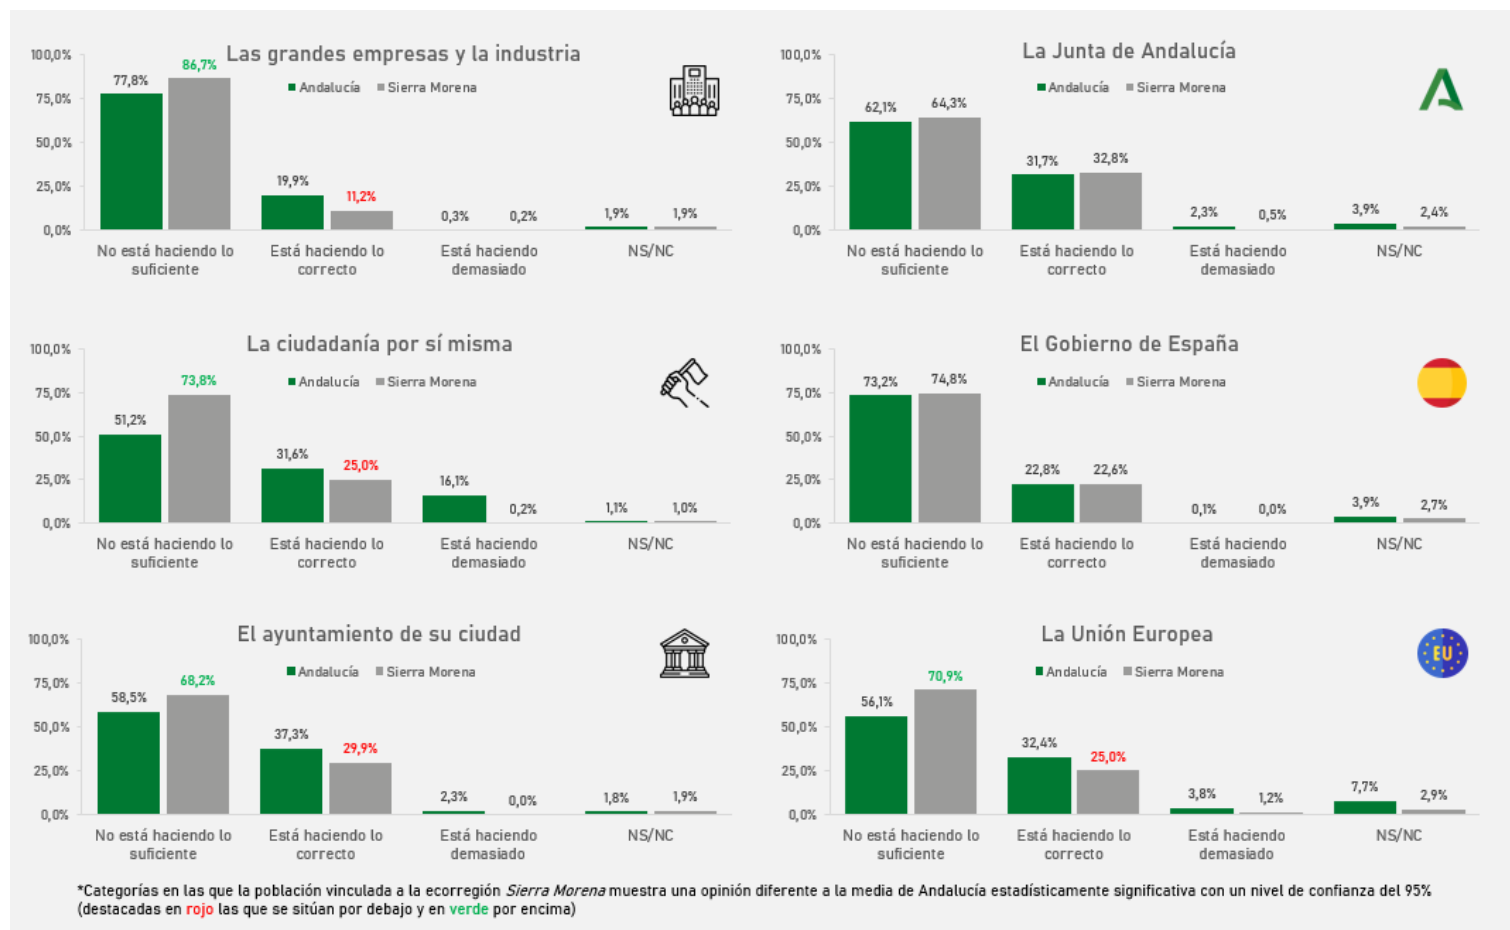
Las grandes empresas y la industria

Andalucía Sierra Morena

100,0%
75,0%
50,0%
25,0%
0,0%

77,8% 86,7%
19,9% 11,2%
0,3% 0,2%
1,9% 1,9%

No está haciendo lo suficiente
Está haciendo lo correcto
Está haciendo demasiado
NS/NC

La Junta de Andalucía

Andalucía Sierra Morena

100,0%
75,0%
50,0%
25,0%
0,0%

62,1% 64,3%
31,7% 32,8%
2,3% 0,5%
3,9% 2,4%

No está haciendo lo suficiente
Está haciendo lo correcto
Está haciendo demasiado
NS/NC

La ciudadanía por sí misma

Andalucía Sierra Morena

100,0%
75,0%
50,0%
25,0%
0,0%

51,2% 73,8%
31,6% 25,0%
16,1% 0,2%
1,1% 1,0%

No está haciendo lo suficiente
Está haciendo lo correcto
Está haciendo demasiado
NS/NC

El Gobierno de España

Andalucía Sierra Morena

100,0%
75,0%
50,0%
25,0%
0,0%

73,2% 74,8%
22,8% 22,6%
0,1% 0,0%
3,9% 2,7%

No está haciendo lo suficiente
Está haciendo lo correcto
Está haciendo demasiado
NS/NC

El ayuntamiento de su ciudad

Andalucía Sierra Morena

100,0%
75,0%
50,0%
25,0%
0,0%

58,5% 68,2%
37,3% 29,9%
2,3% 0,0%
1,8% 1,9%

No está haciendo lo suficiente
Está haciendo lo correcto
Está haciendo demasiado
NS/NC

La Unión Europea

EU

Andalucía Sierra Morena

100,0%
75,0%
50,0%
25,0%
0,0%

56,1% 70,9%
32,4% 25,0%
3,8% 1,2%
7,7% 2,9%

No está haciendo lo suficiente
Está haciendo lo correcto
Está haciendo demasiado
NS/NC

*Categorías en las que la población vinculada a la ecorregión *Sierra Morena* muestra una opinión diferente a la media de Andalucía estadísticamente significativa con un nivel de confianza del 95% (destacadas en rojo las que se sitúan por debajo y en verde por encima)